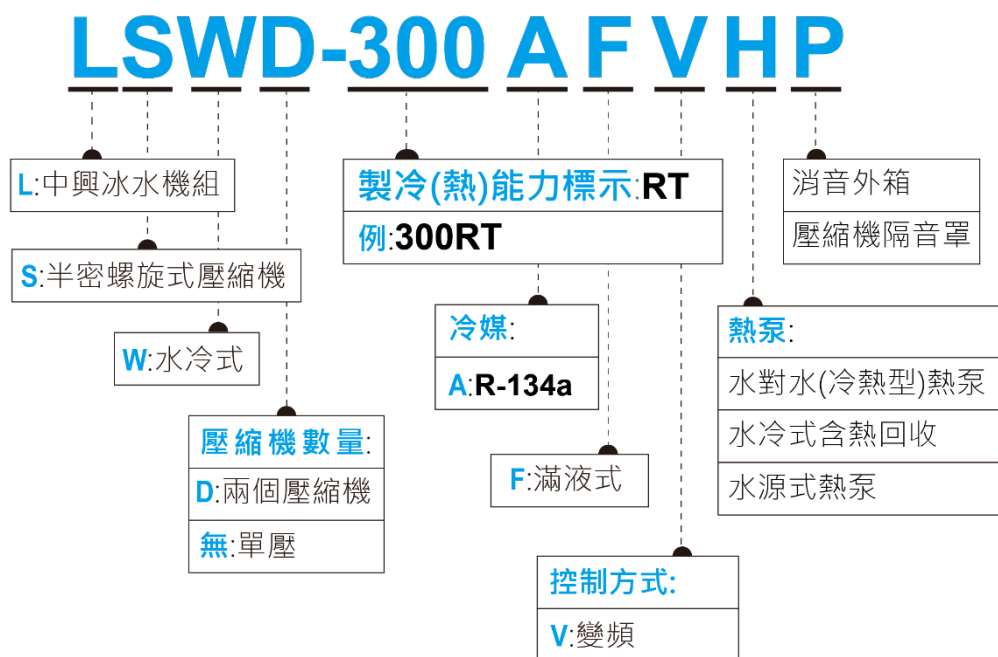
LSWD-300 A F V H P

L:中興冰水機組

S:半密螺旋式壓縮機

W:水冷式

壓縮機數量:

D:兩個壓縮機

無:單壓

製冷(熱)能力標示:RT

例:300RT

冷媒:

A:R-134a

F:滿液式

控制方式:

V:變頻

消音外箱

壓縮機隔音罩

熱泵:

水對水(冷熱型)熱泵

水冷式含熱回收

水源式熱泵